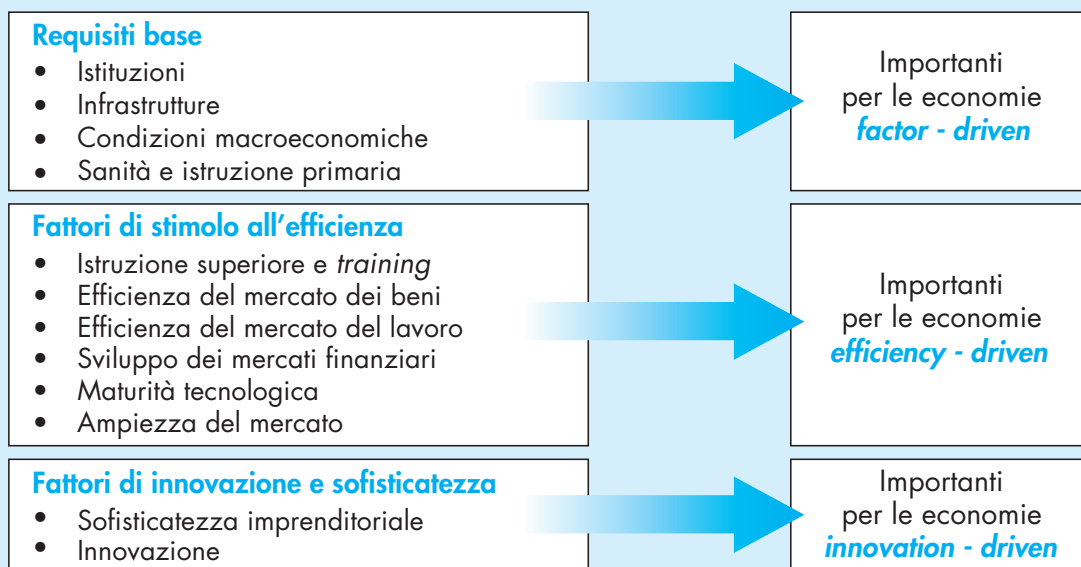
**Requisiti base**
- Istituzioni
- Infrastrutture
- Condizioni macroeconomiche
- Sanità e istruzione primaria

Importanti per le economie *factor - driven*

**Fattori di stimolo all'efficienza**
- Istruzione superiore e *training*
- Efficienza del mercato dei beni
- Efficienza del mercato del lavoro
- Sviluppo dei mercati finanziari
- Maturità tecnologica
- Ampiezza del mercato

Importanti per le economie *efficiency - driven*

**Fattori di innovazione e sofisticatezza**
- Sofisticatezza imprenditoriale
- Innovazione

Importanti per le economie *innovation - driven*